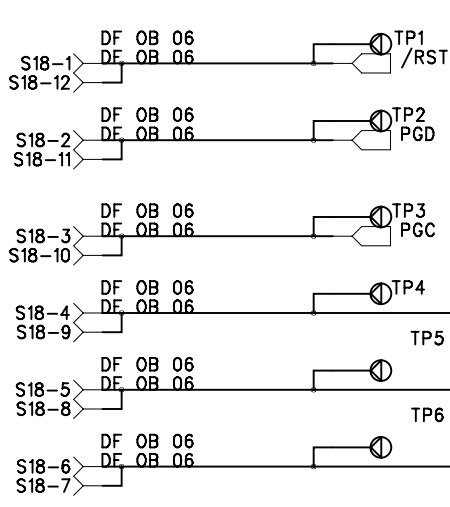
DF OB 06
DF OB 06
S18–1
S18–12
TP1
/RST

DF OB 06
DF OB 06
S18–2
S18–11
TP2
PGD

DF OB 06
DF OB 06
S18–3
S18–10
TP3
PGC

DF OB 06
DF OB 06
S18–4
S18–9
TP4

TP5

DF OB 06
DF OB 06
S18–5
S18–8

TP6

DF OB 06
DF OB 06
S18–6
S18–7